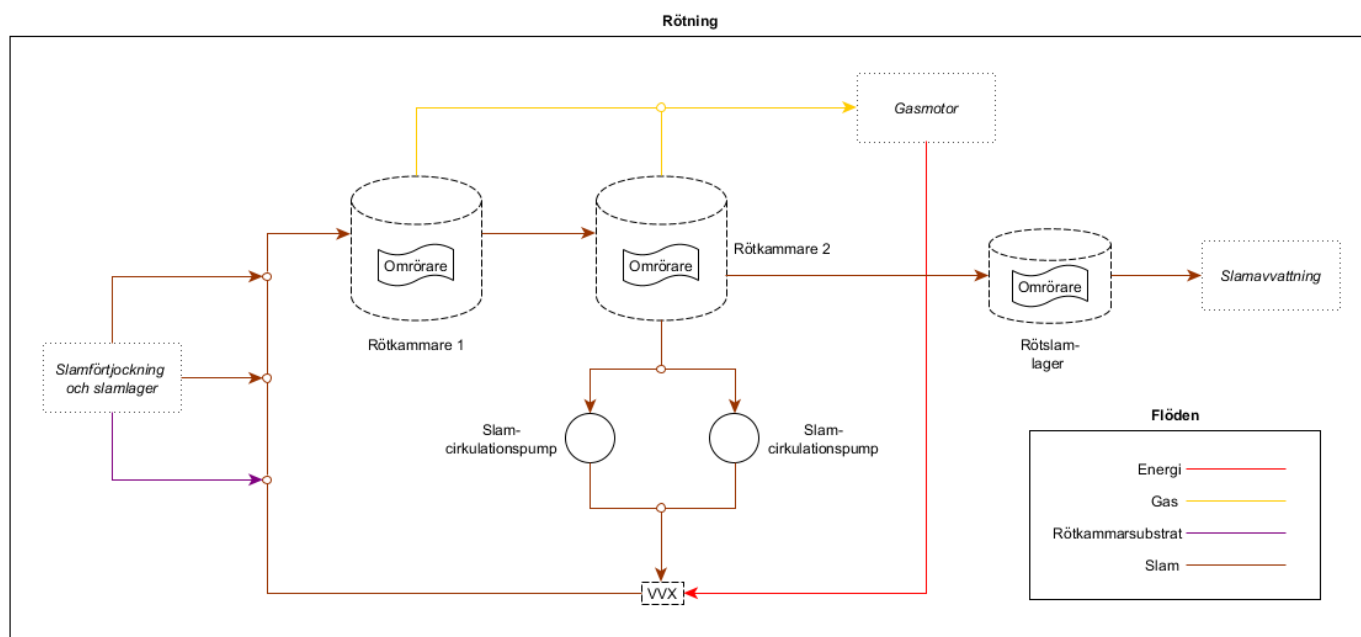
Rötning

Gasmotor

Omrörare

Omrörare

Rötkammare 2

Omrörare

Slamavvattning

Slamförtjockning och slamlager

Rötkammare 1

Rötslamlager

Slamcirkulationspump

Slamcirkulationspump

Flöden

Energi

Gas

Rötkammarsubstrat

Slam

VVX